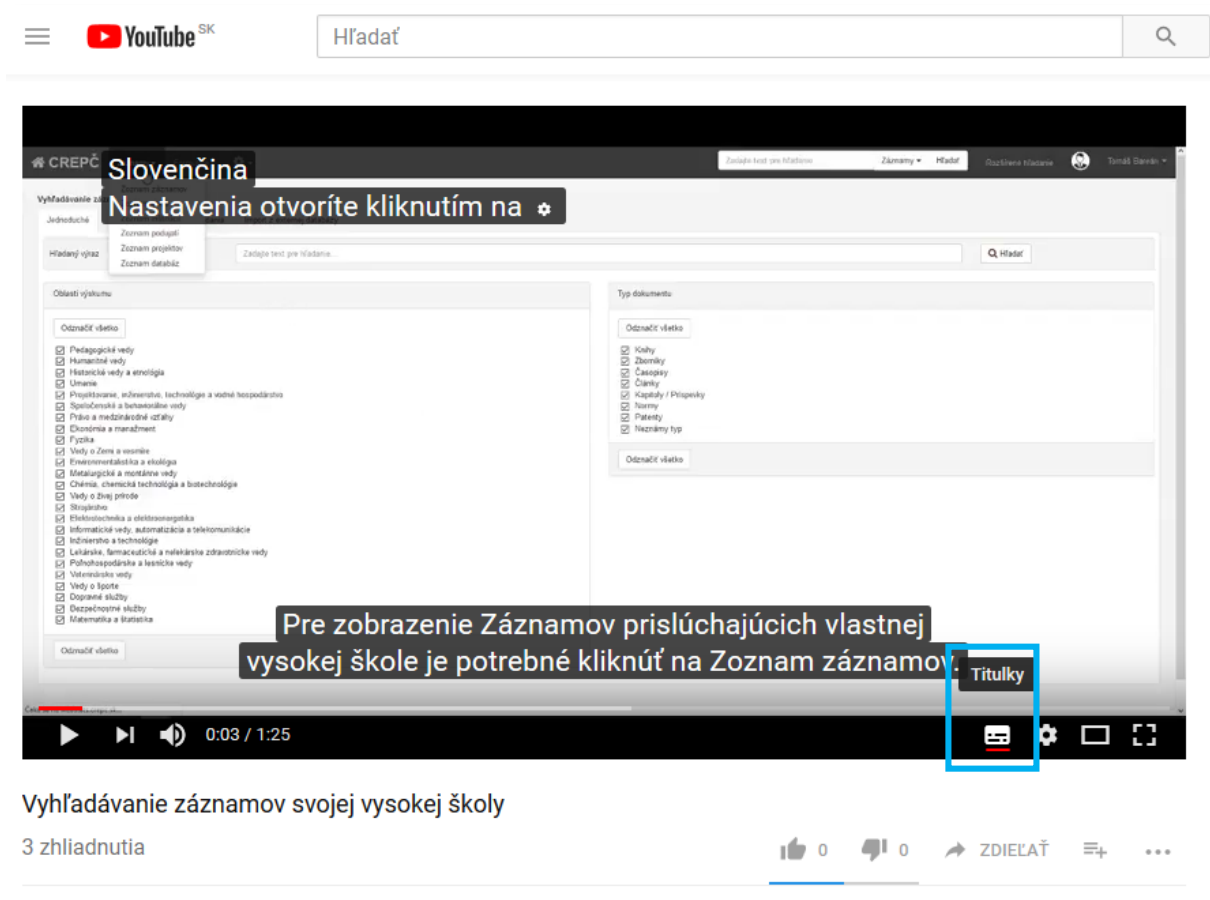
YouTube SK

Hľadať

CREPČ

Slovenčina

Nastavenia otvoríte kliknutím na

Zadajte text pre hľadanie Záznamy Hľadať Rozšírené hľadanie Tomáš Sabrán

Vyhľadávanie zá

Jednoduché

Zoznam podaní
Zoznam projektov
Zoznam databáz

Hľadaný výraz

Zadajte text pre hľadanie...

Hľadať

Oblasti výskumu

Odznačiť všetko

Pedagogické vedy
Humanitné vedy
Historické vedy a etnológia
Umenie
Projektovanie, inžinierstvo, technológie a vodné hospodárstvo
Spoločenské a behaviorálne vedy
Právo a medzinárodné vzťahy
Ekonómia a manažment
Fyzika
Vedy o Zemi a vesmíre
Environmentalistika a ekológia
Metalurgické a montánne vedy
Chémia, chemická technológia a biotechnológie
Vedy o živej prírode
Strojárstvo
Elektrotechnika a elektroenergetika
Informatické vedy, automatizácia a telekomunikácie
Inžinierstvo a technológie
Lekárske, farmaceutické a nelekárske zdravotnícke vedy
Poľnohospodárske a lesnícke vedy
Veterinárske vedy
Vedy o športe
Dopravné služby
Bezpečnostné služby
Matematika a štatistika

Odznačiť všetko

Typ dokumentu

Odznačiť všetko

Knihy
Zborníky
Časopisy
Články
Kapitoly / Príspevky
Normy
Patenty
Neznámy typ

Odznačiť všetko

Pre zobrazenie Záznamov prislúchajúcich vlastnej vysokej škole je potrebné kliknúť na Zoznam záznamov.

Titulky

0:03 / 1:25

Vyhľadávanie záznamov svojej vysokej školy

3 zhliadnutia

0 0 ZDIEĽAŤ